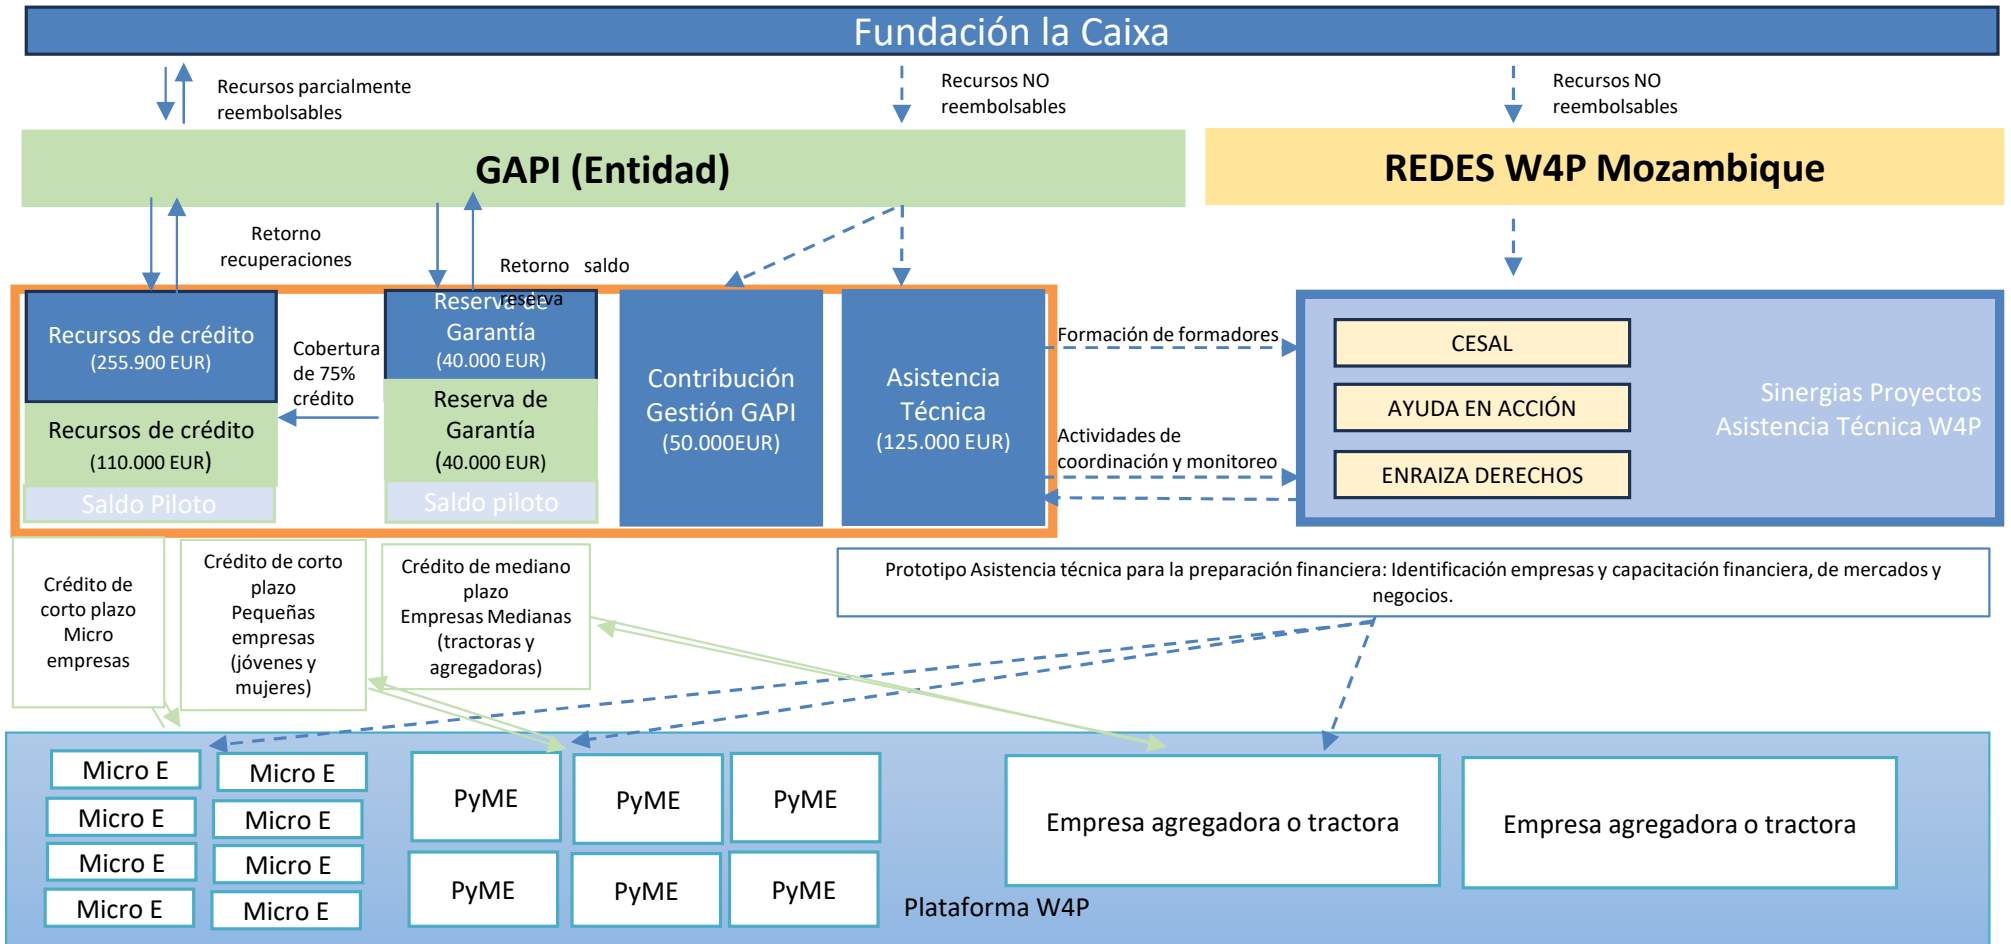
Fundación la Caixa

Recursos parcialmente reembolsables

Recursos NO reembolsables

Recursos NO reembolsables

GAPI (Entidad)

REDES W4P Mozambique

Retorno recuperaciones

Retorno saldo reserva

Recursos de crédito (255.900 EUR)

Recursos de crédito (110.000 EUR)

Saldo Piloto

Cobertura de 75% crédito

Reserva de Garantía (40.000 EUR)

Reserva de Garantía (40.000 EUR)

Saldo piloto

Contribución Gestión GAPI (50.000EUR)

Asistencia Técnica (125.000 EUR)

Formación de formadores

Actividades de coordinación y monitoreo

CESAL

AYUDA EN ACCIÓN

ENRAIZA DERECHOS

Sinergias Proyectos Asistencia Técnica W4P

Crédito de corto plazo Micro empresas

Crédito de corto plazo Pequeñas empresas (jóvenes y mujeres)

Crédito de mediano plazo Empresas Medianas (tractoras y agregadoras)

Prototipo Asistencia técnica para la preparación financiera: Identificación empresas y capacitación financiera, de mercados y negocios.

Micro E

Micro E

Micro E

Micro E

Micro E

Micro E

Micro E

Micro E

PyME

PyME

PyME

PyME

PyME

PyME

Empresa agregadora o tractora

Empresa agregadora o tractora

Plataforma W4P